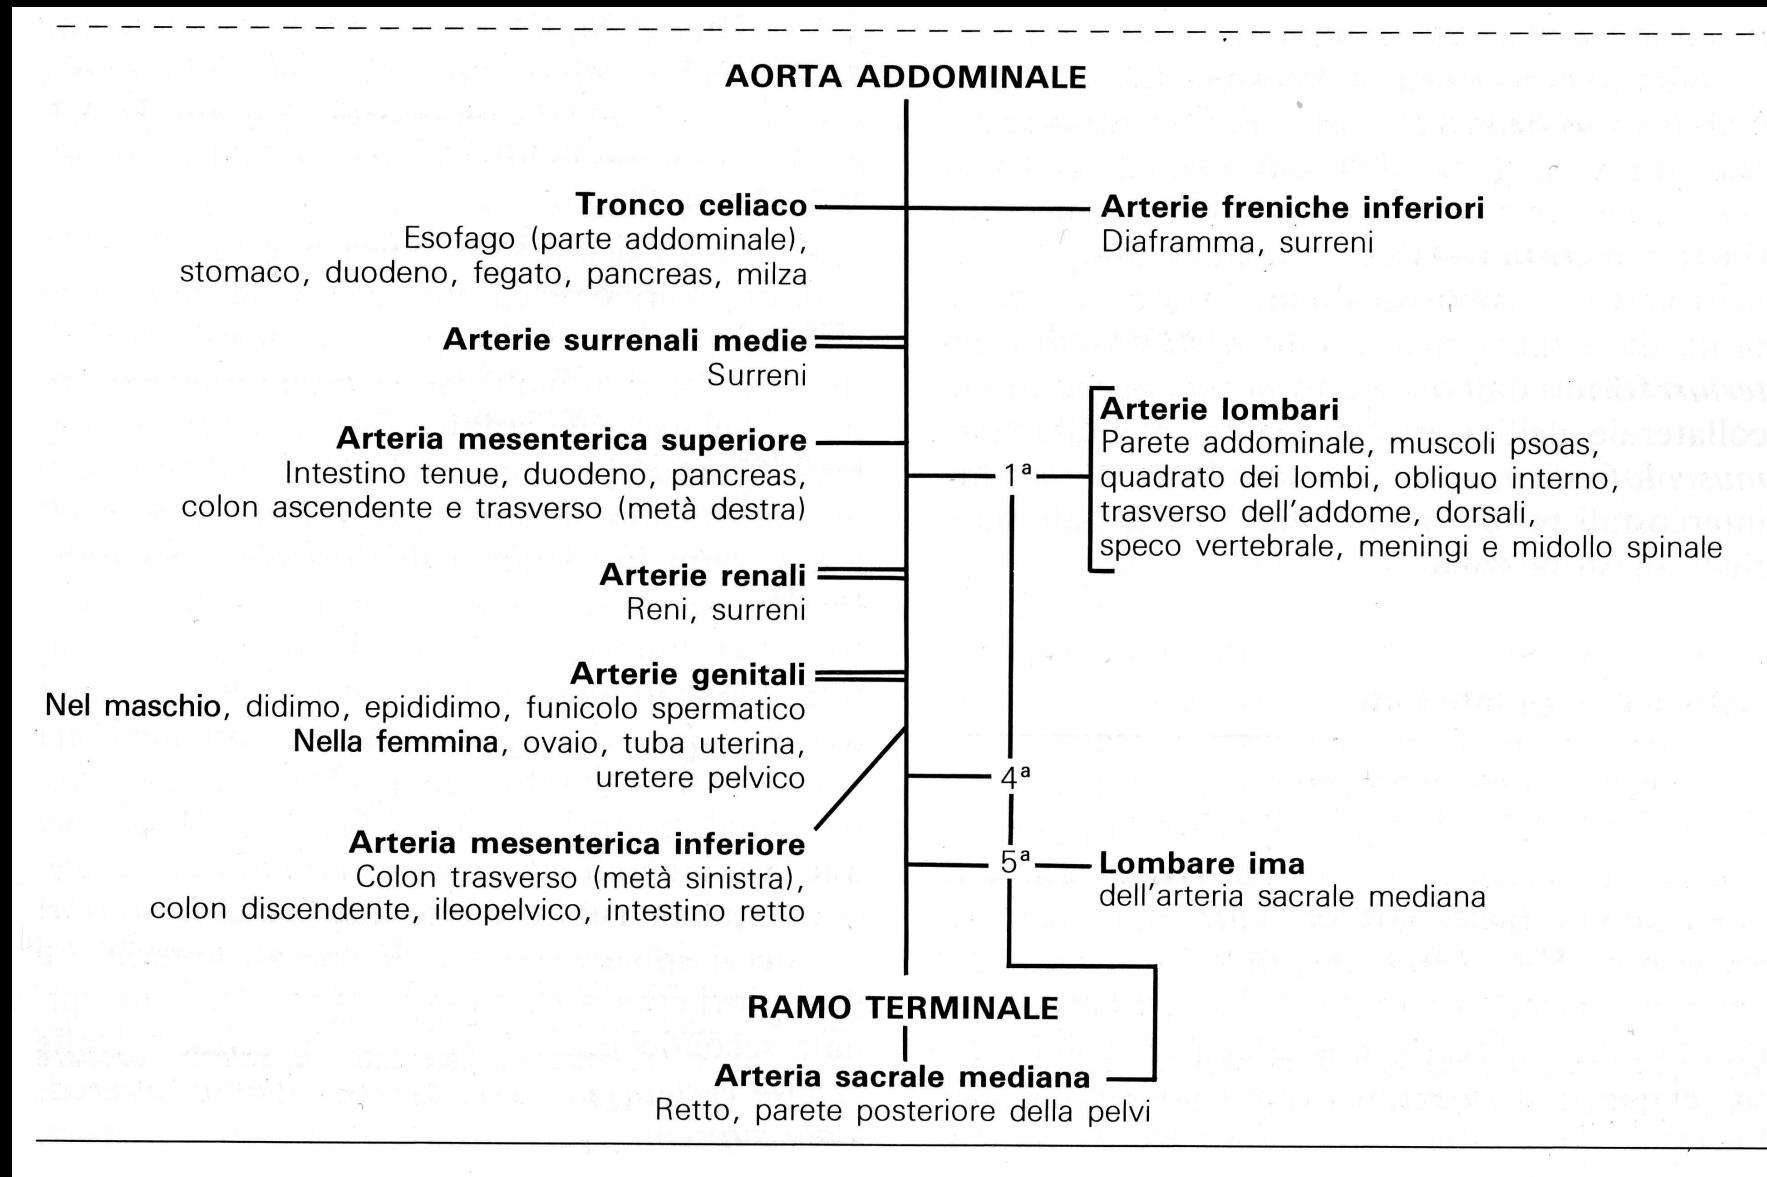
AORTA ADDOMINALE

Tronco celiaco
Esofago (parte addominale), stomaco, duodeno, fegato, pancreas, milza

Arterie freniche inferiori
Diaframma, surreni

Arterie surrenali medie
Surreni

Arterie lombari
Parete addominale, muscoli psoas, quadrato dei lombi, obliquo interno, trasverso dell'addome, dorsali, speco vertebrale, meningi e midollo spinale

Arteria mesenterica superiore
Intestino tenue, duodeno, pancreas, colon ascendente e trasverso (metà destra)

1ª

Arterie renali
Reni, surreni

Arterie genitali
Nel maschio, didimo, epididimo, funicolo spermatico
Nella femmina, ovaio, tuba uterina, uretere pelvico

4ª

Arteria mesenterica inferiore
Colon trasverso (metà sinistra), colon discendente, ileopelvico, intestino retto

5ª

Lombare ima
dell'arteria sacrale mediana

RAMO TERMINALE

Arteria sacrale mediana
Retto, parete posteriore della pelvi